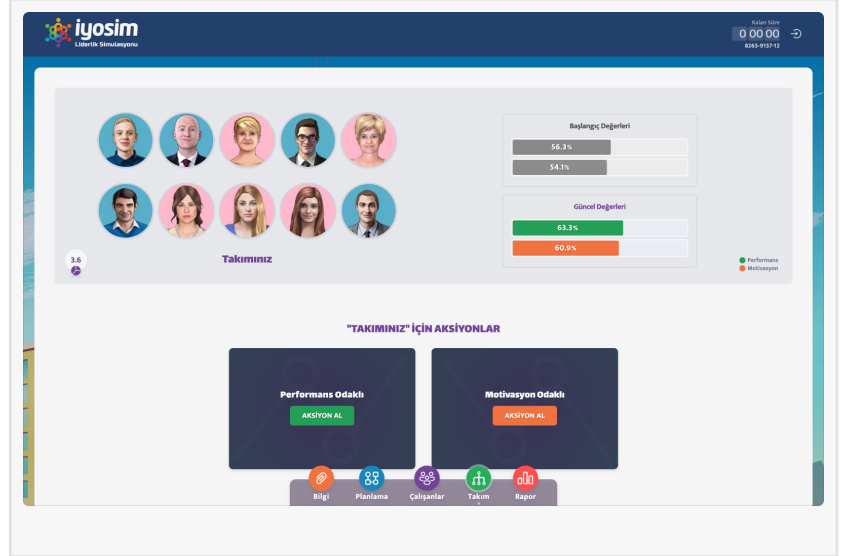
iyosim
Liderlik Simulasyonu

Kalan Süre
0 00 00
8265-9157-12

3.6

Takımınız

Başlangıç Değerleri
56.3%
54.1%

Güncel Değerleri
63.3%
60.9%

Performans
Motivasyon

"TAKIMINIZ" İÇİN AKSİYONLAR

Performans Odaklı
AKSİYON AL

Motivasyon Odaklı
AKSİYON AL

Bilgi
Planlama
Çalışanlar
Takım
Rapor